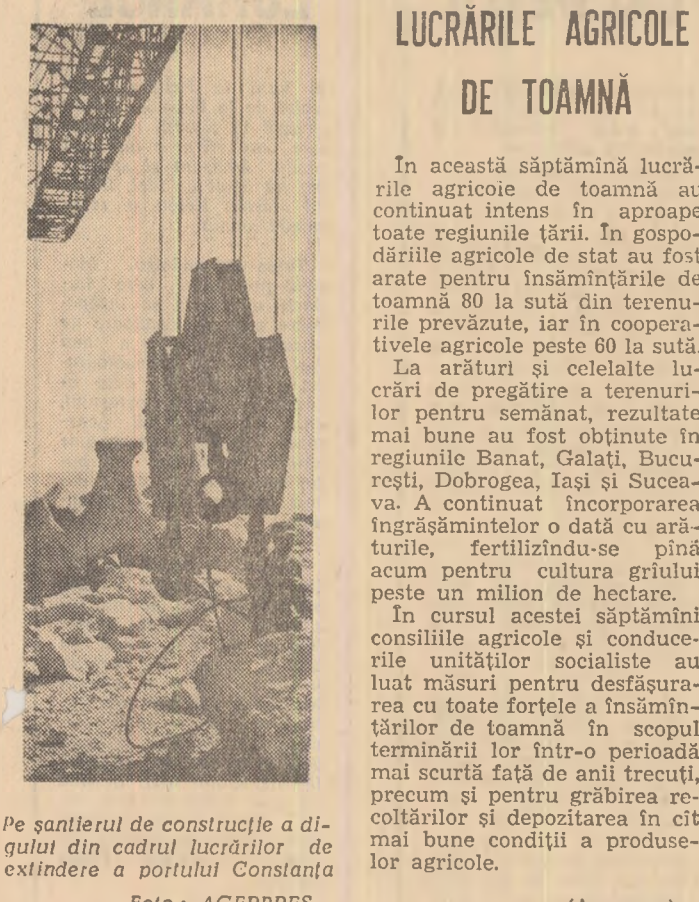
LUCRĂRILE AGRICOLE DE TOAMNĂ

În această săptămînă lucrările agricoie de toamnă au continuat intens în aproape toate regiunile țării. În gospodăriile agricole de stat au fost arate pentru însămînțările de toamnă 80 la sută din terenurile prevăzute, iar în cooperativele agricole peste 60 la sută.

La arături și celelalte lucrări de pregătire a terenurilor pentru semănat, rezultate mai bune au fost obținute în regiunile Banat, Galați, București, Dobrogea, Iași și Suceava. A continuat încorporarea îngrășămintelor o dată cu arăturile, fertilizîndu-se pînă acum pentru cultura grîului peste un milion de hectare.

În cursul acestei săptămîni consiliile agricole și conducerile unităților socialiste au luat măsuri pentru desfășurarea cu toate forțele a însămînțărilor de toamnă în scopul terminării lor într-o perioadă mai scurtă față de anii trecuți, precum și pentru grăbirea recoltărilor și depozitarea în cît mai bune condiții a produselor agricole.

Pe șantierul de construcție a digului din cadrul lucrărilor de extindere a portului Constanța

Foto: AGERPRES